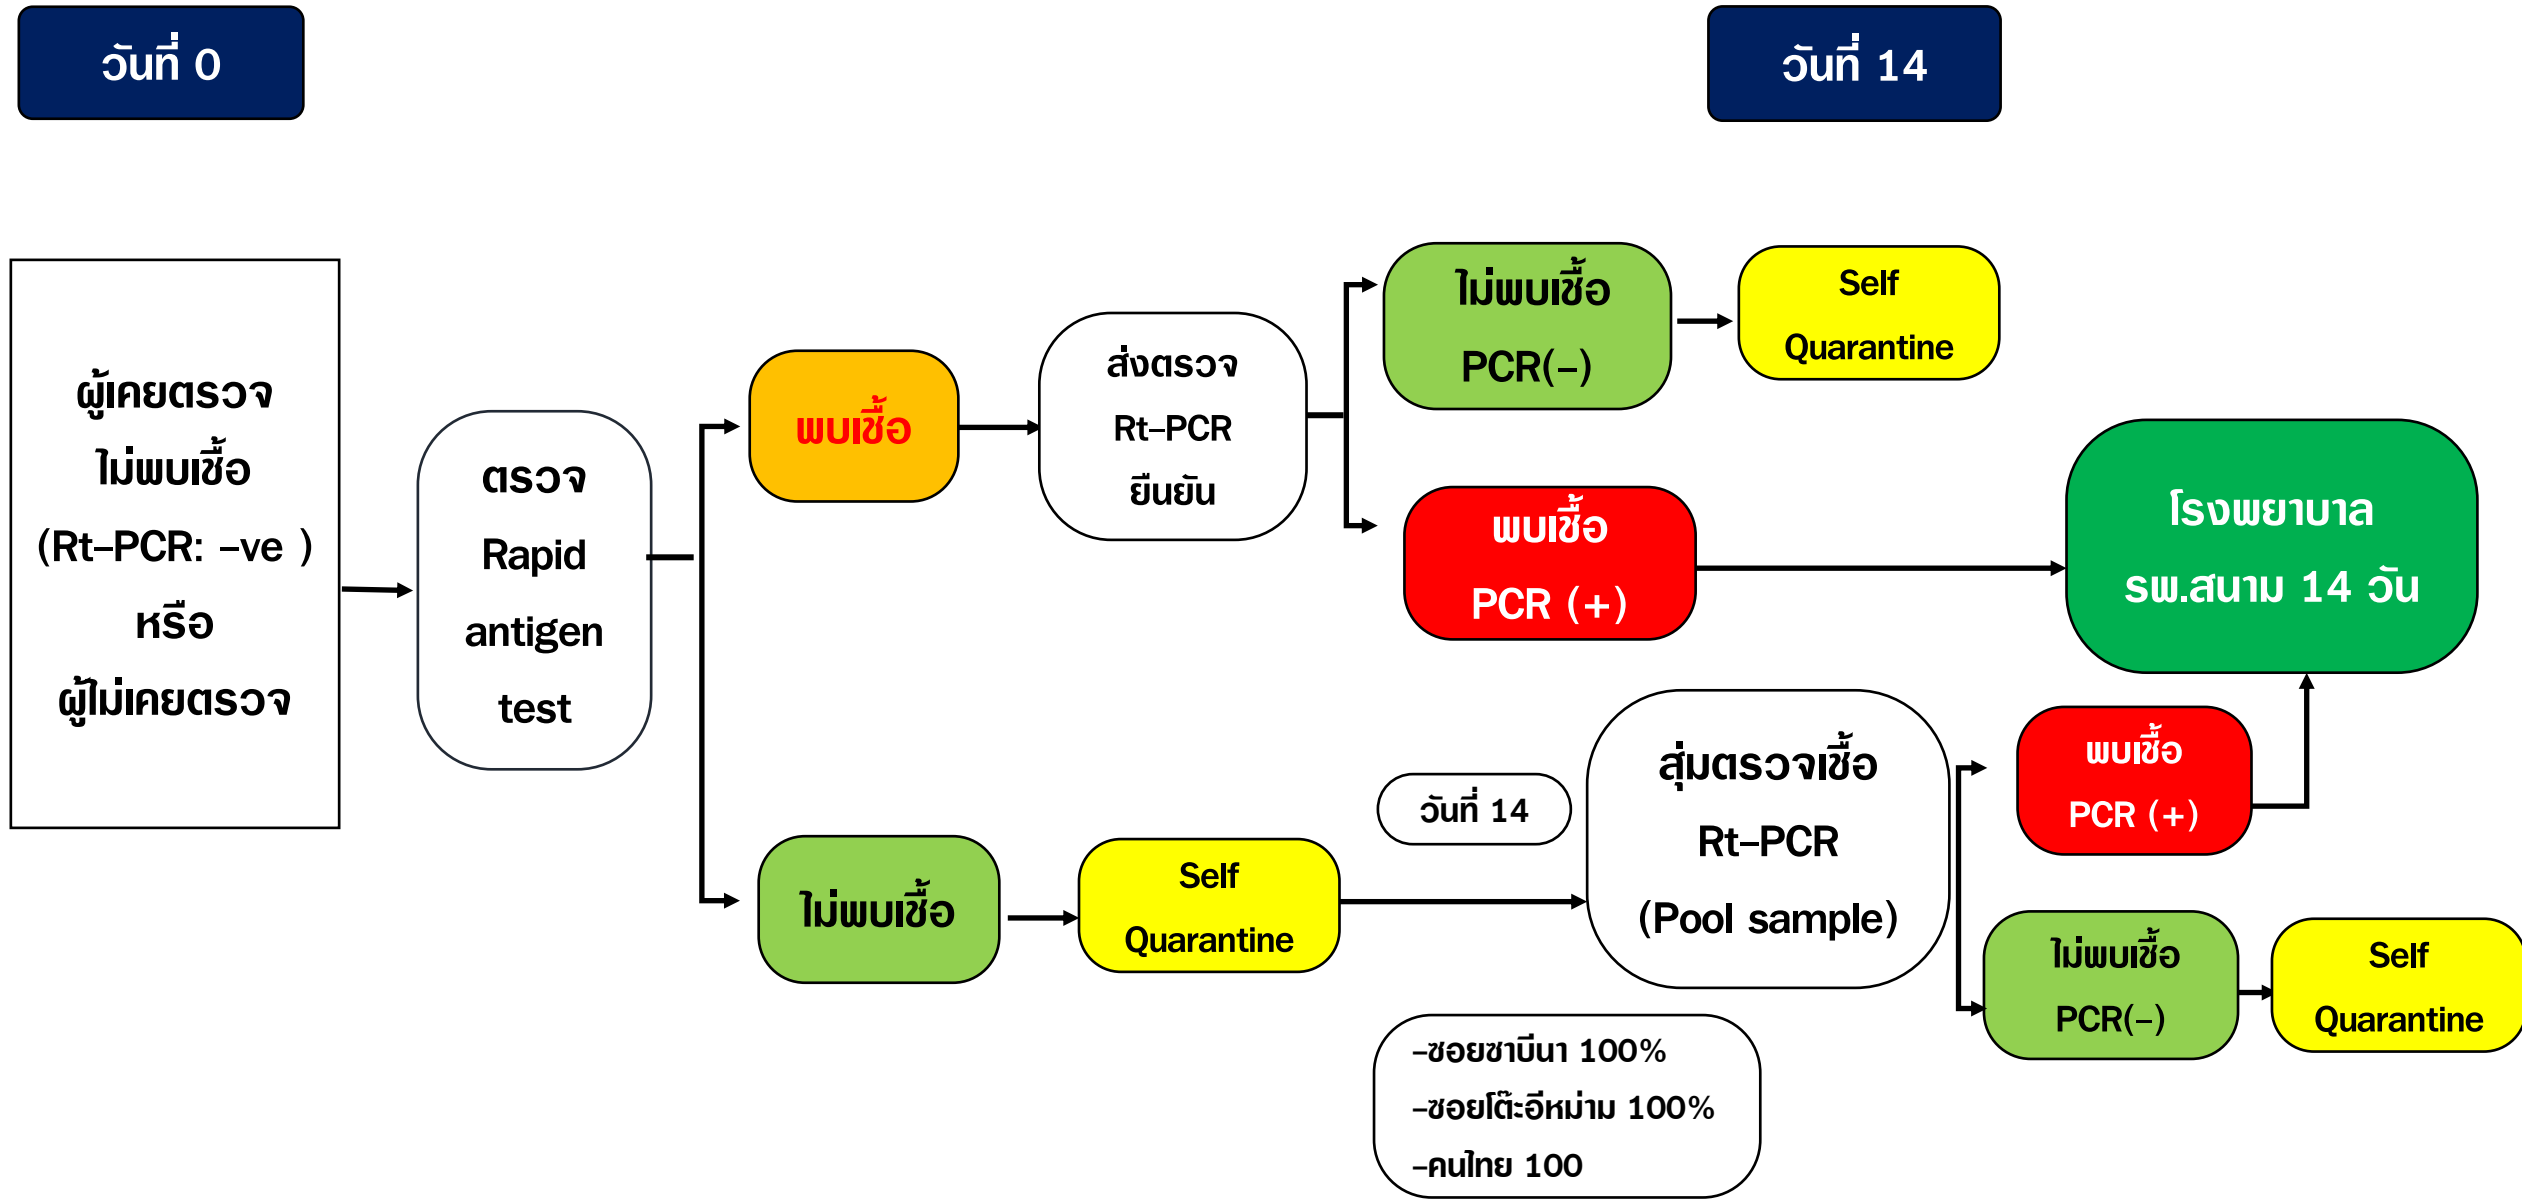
วันที่ 0

วันที่ 14

ผู้เคยตรวจ ไม่พบเชื้อ (Rt-PCR: -ve ) หรือ ผู้ไม่เคยตรวจ

ตรวจ Rapid antigen test

พบเชื้อ

ส่งตรวจ Rt-PCR ยืนยัน

ไม่พบเชื้อ PCR(-)

Self Quarantine

พบเชื้อ PCR (+)

โรงพยาบาล รพ.สนาม 14 วัน

ไม่พบเชื้อ

Self Quarantine

วันที่ 14

สุ่มตรวจเชื้อ Rt-PCR (Pool sample)

พบเชื้อ PCR (+)

ไม่พบเชื้อ PCR(-)

Self Quarantine

-ซอยซาบีนา 100%
-ซอยโต๊ะอีหม่าม 100%
-คนไทย 100